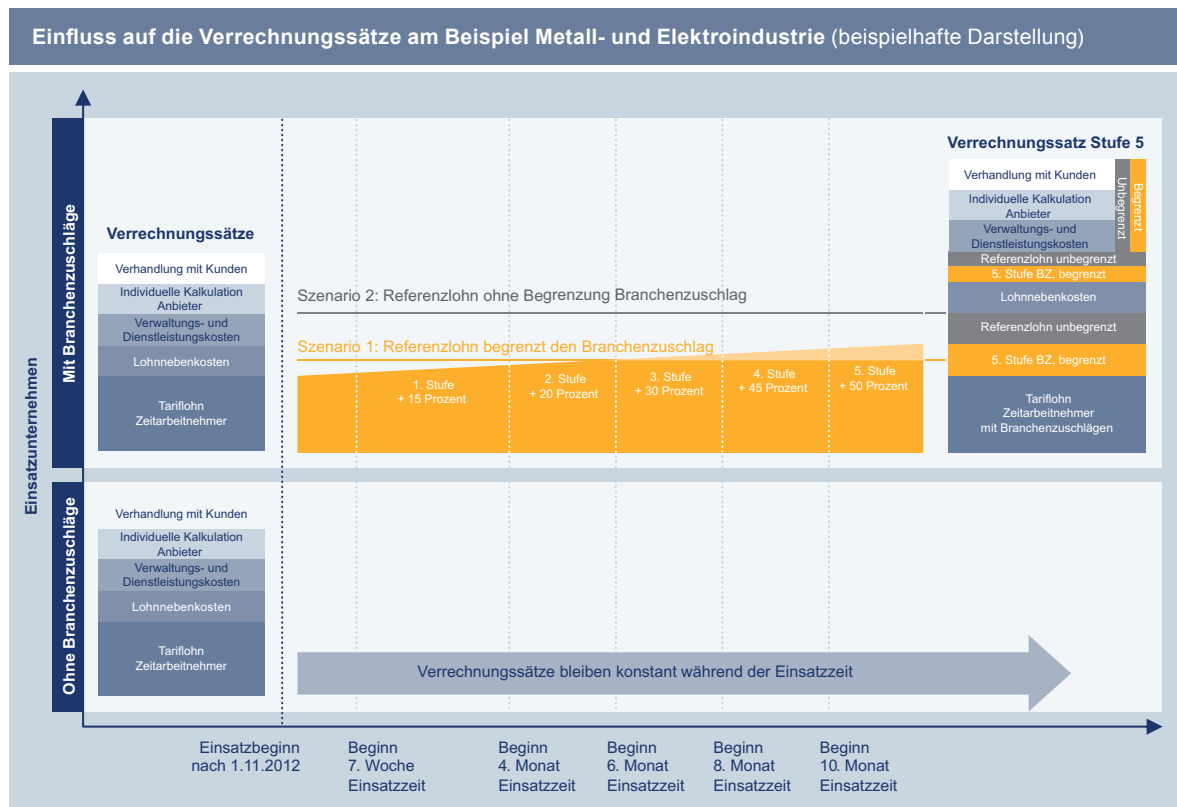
Einfluss auf die Verrechnungssätze am Beispiel Metall- und Elektroindustrie (beispielhafte Darstellung)

Einsatzunternehmen

Mit Branchenzuschläge

Verrechnungssätze

Verhandlung mit Kunden

Individuelle Kalkulation Anbieter

Verwaltungs- und Dienstleistungskosten

Lohnnebenkosten

Tariflohn Zeitarbeitnehmer

Szenario 2: Referenzlohn ohne Begrenzung Branchenzuschlag

Szenario 1: Referenzlohn begrenzt den Branchenzuschlag

1. Stufe + 15 Prozent

2. Stufe + 20 Prozent

3. Stufe + 30 Prozent

4. Stufe + 45 Prozent

5. Stufe + 50 Prozent

Verrechnungssatz Stufe 5

Verhandlung mit Kunden

Individuelle Kalkulation Anbieter

Verwaltungs- und Dienstleistungskosten

Unbegrenzt

Begrenzt

Referenzlohn unbegrenzt

5. Stufe BZ, begrenzt

Lohnnebenkosten

Referenzlohn unbegrenzt

5. Stufe BZ, begrenzt

Tariflohn Zeitarbeitnehmer mit Branchenzuschlägen

Ohne Branchenzuschläge

Verhandlung mit Kunden

Individuelle Kalkulation Anbieter

Verwaltungs- und Dienstleistungskosten

Lohnnebenkosten

Tariflohn Zeitarbeitnehmer

Verrechnungssätze bleiben konstant während der Einsatzzeit

Einsatzbeginn nach 1.11.2012

Beginn 7. Woche Einsatzzeit

Beginn 4. Monat Einsatzzeit

Beginn 6. Monat Einsatzzeit

Beginn 8. Monat Einsatzzeit

Beginn 10. Monat Einsatzzeit